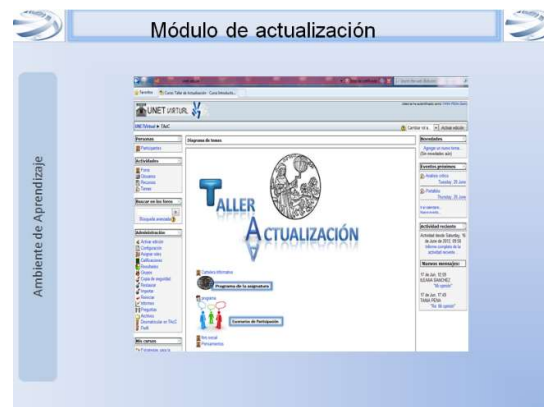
Módulo de actualización

Ambiente de Aprendizaje

UNET VIRTUAL

UNETVirtual ► TAaC

Personas
Participantes

Actividades
Foros
Glosarios
Recursos
Tareas

Buscar en los foros

Búsqueda avanzada

Administración
Activar edición
Configuración
Asignar roles
Calificaciones
Resultados
Grupos
Copia de seguridad
Restaurar
Importar
Reiniciar
Informes
Preguntas
Archivos
Darme de baja en TAaC
Perfil

Mis cursos

Diagrama de temas

TALLER
ACTUALIZACIÓN

Cartelera Informativa
Programa de la asignatura
Programa
Escenarios de Participación
Foro social
Pensamientos

Novedades
Agregar un nuevo tema...
(Sin novedades aún)

Eventos próximos

Actividad reciente

Usuarios en línea

Cambiar rol a... Activar edición